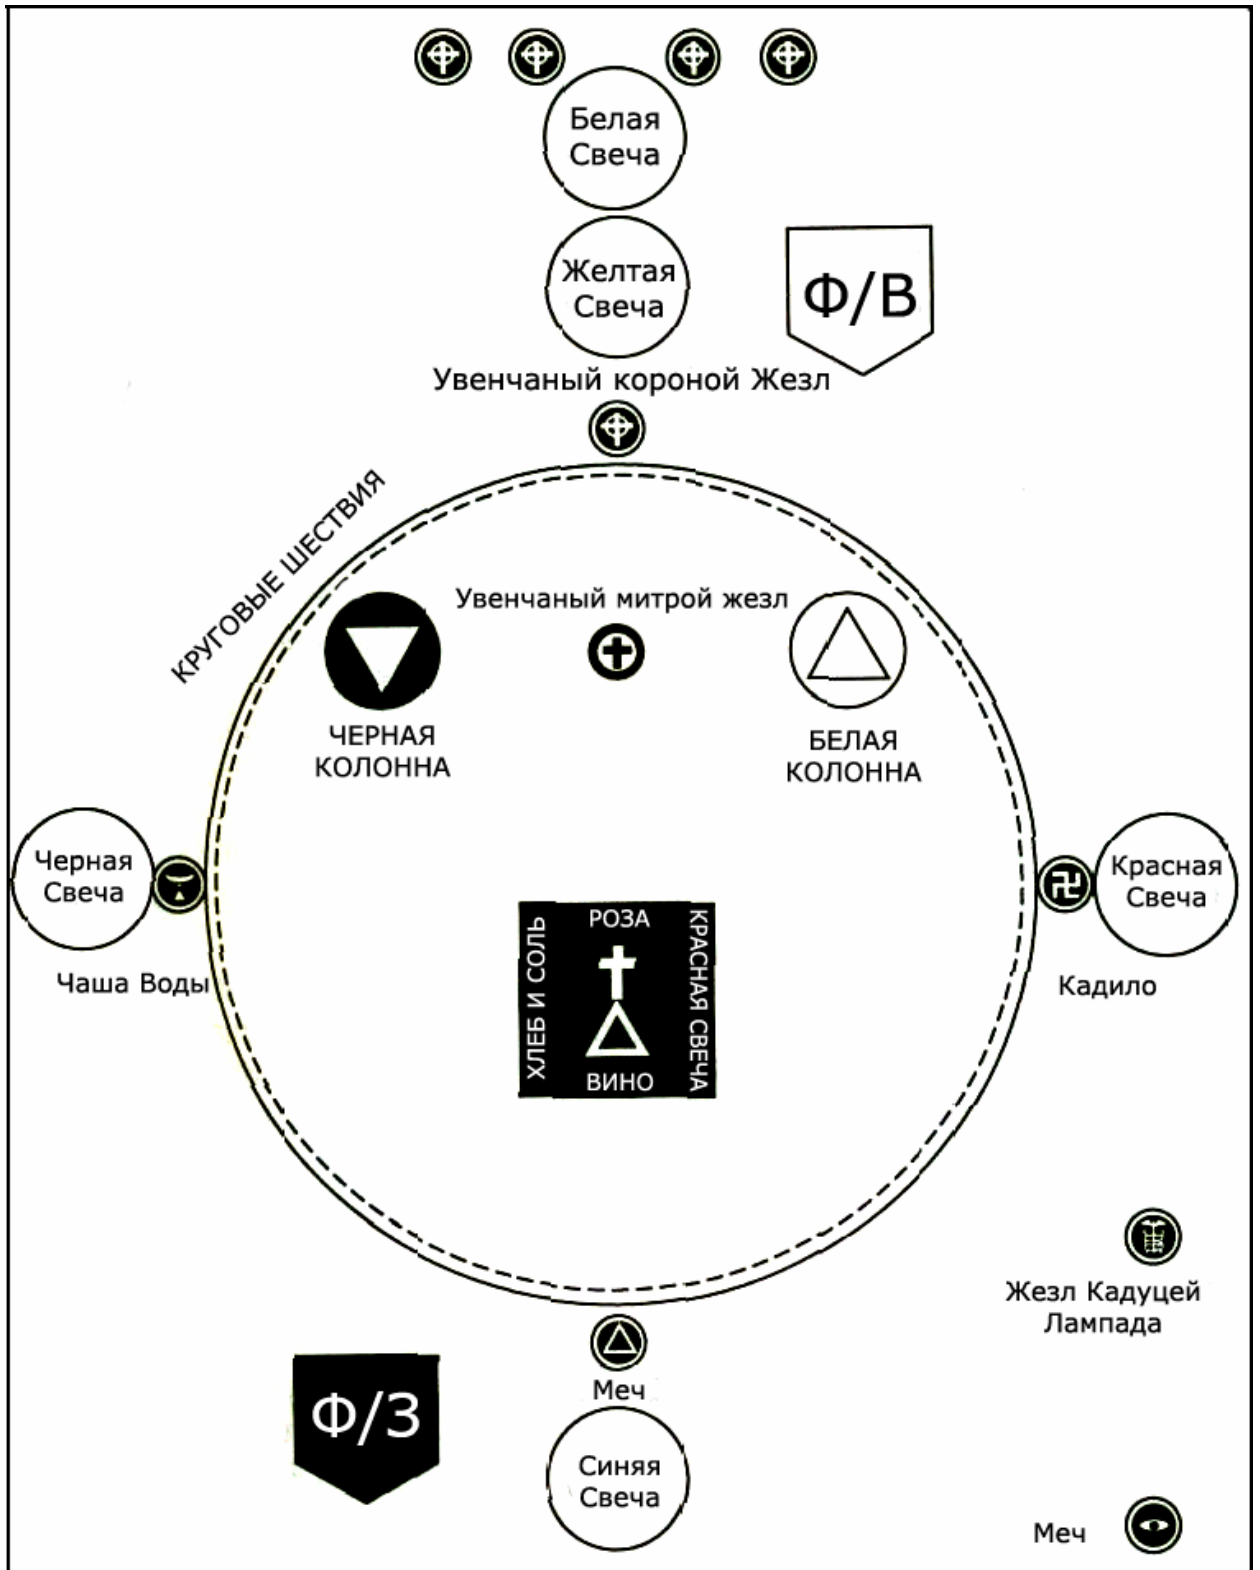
Белая Свеча

Желтая Свеча

Ф/В

Увенчаный короной Жезл

КРУГОВЫЕ ШЕСТВИЯ

Увенчаный митрой жезл

ЧЕРНАЯ КОЛОННА

БЕЛАЯ КОЛОННА

Черная Свеча

Чаша Воды

РОЗА

ХЛЕБ И СОЛЬ

КРАСНАЯ СВЕЧА

ВИНО

Красная Свеча

Кадило

Жезл Кадуцей Лампада

Меч

Ф/З

Синяя Свеча

Меч